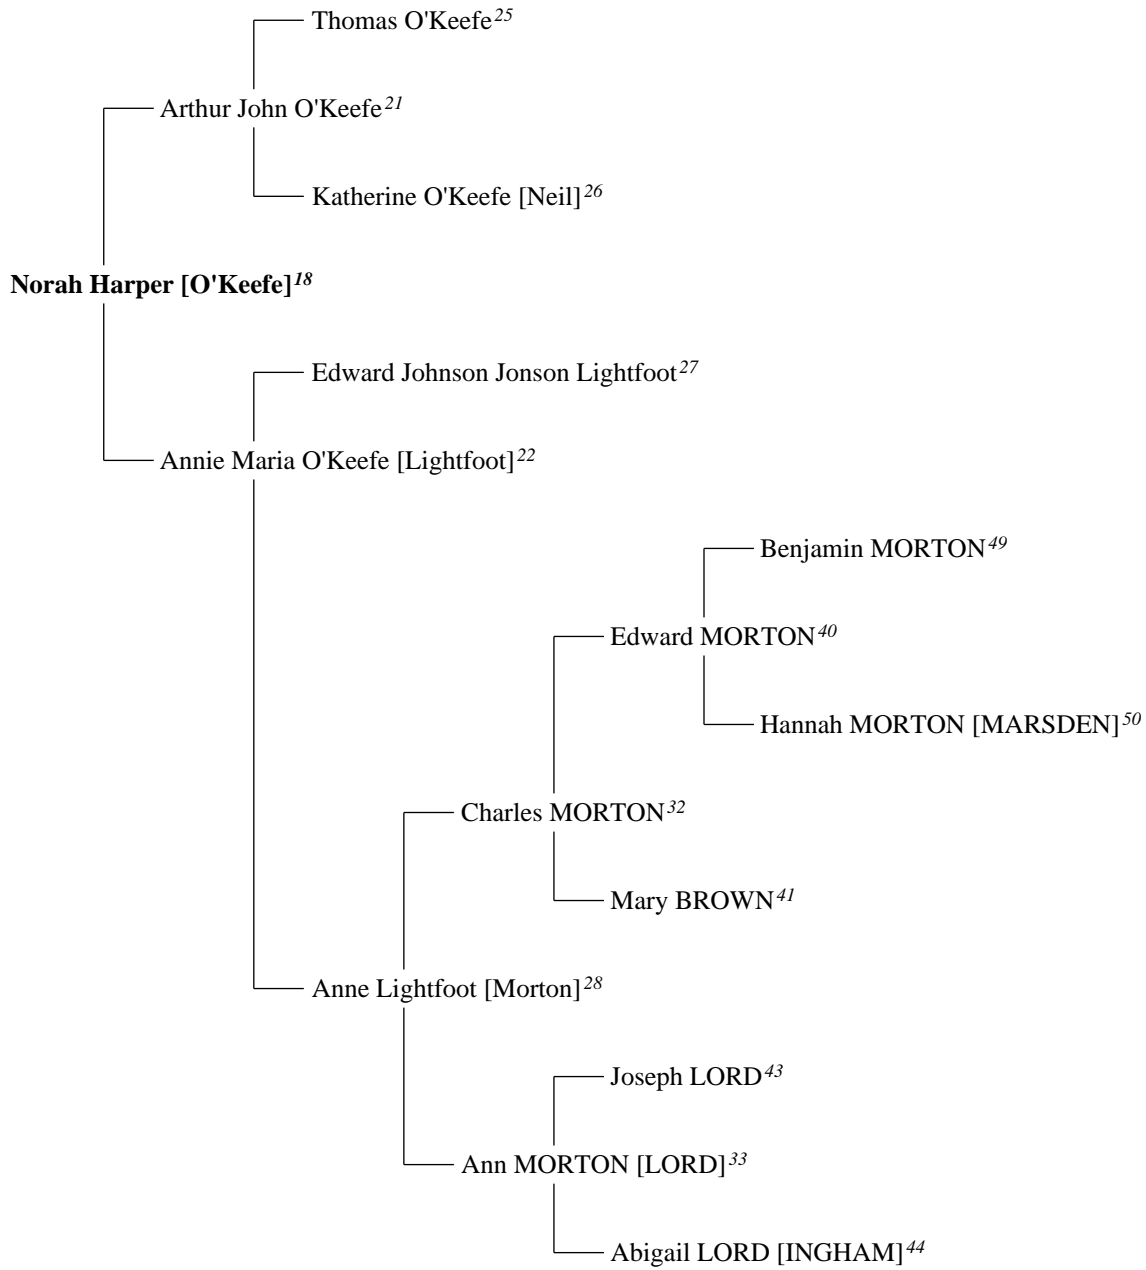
Thomas O'Keefe$^{25}$

Arthur John O'Keefe$^{21}$

Katherine O'Keefe [Neil]$^{26}$

**Norah Harper [O'Keefe]$^{18}$**

Edward Johnson Jonson Lightfoot$^{27}$

Annie Maria O'Keefe [Lightfoot]$^{22}$

Benjamin MORTON$^{49}$

Edward MORTON$^{40}$

Hannah MORTON [MARSDEN]$^{50}$

Charles MORTON$^{32}$

Mary BROWN$^{41}$

Anne Lightfoot [Morton]$^{28}$

Joseph LORD$^{43}$

Ann MORTON [LORD]$^{33}$

Abigail LORD [INGHAM]$^{44}$